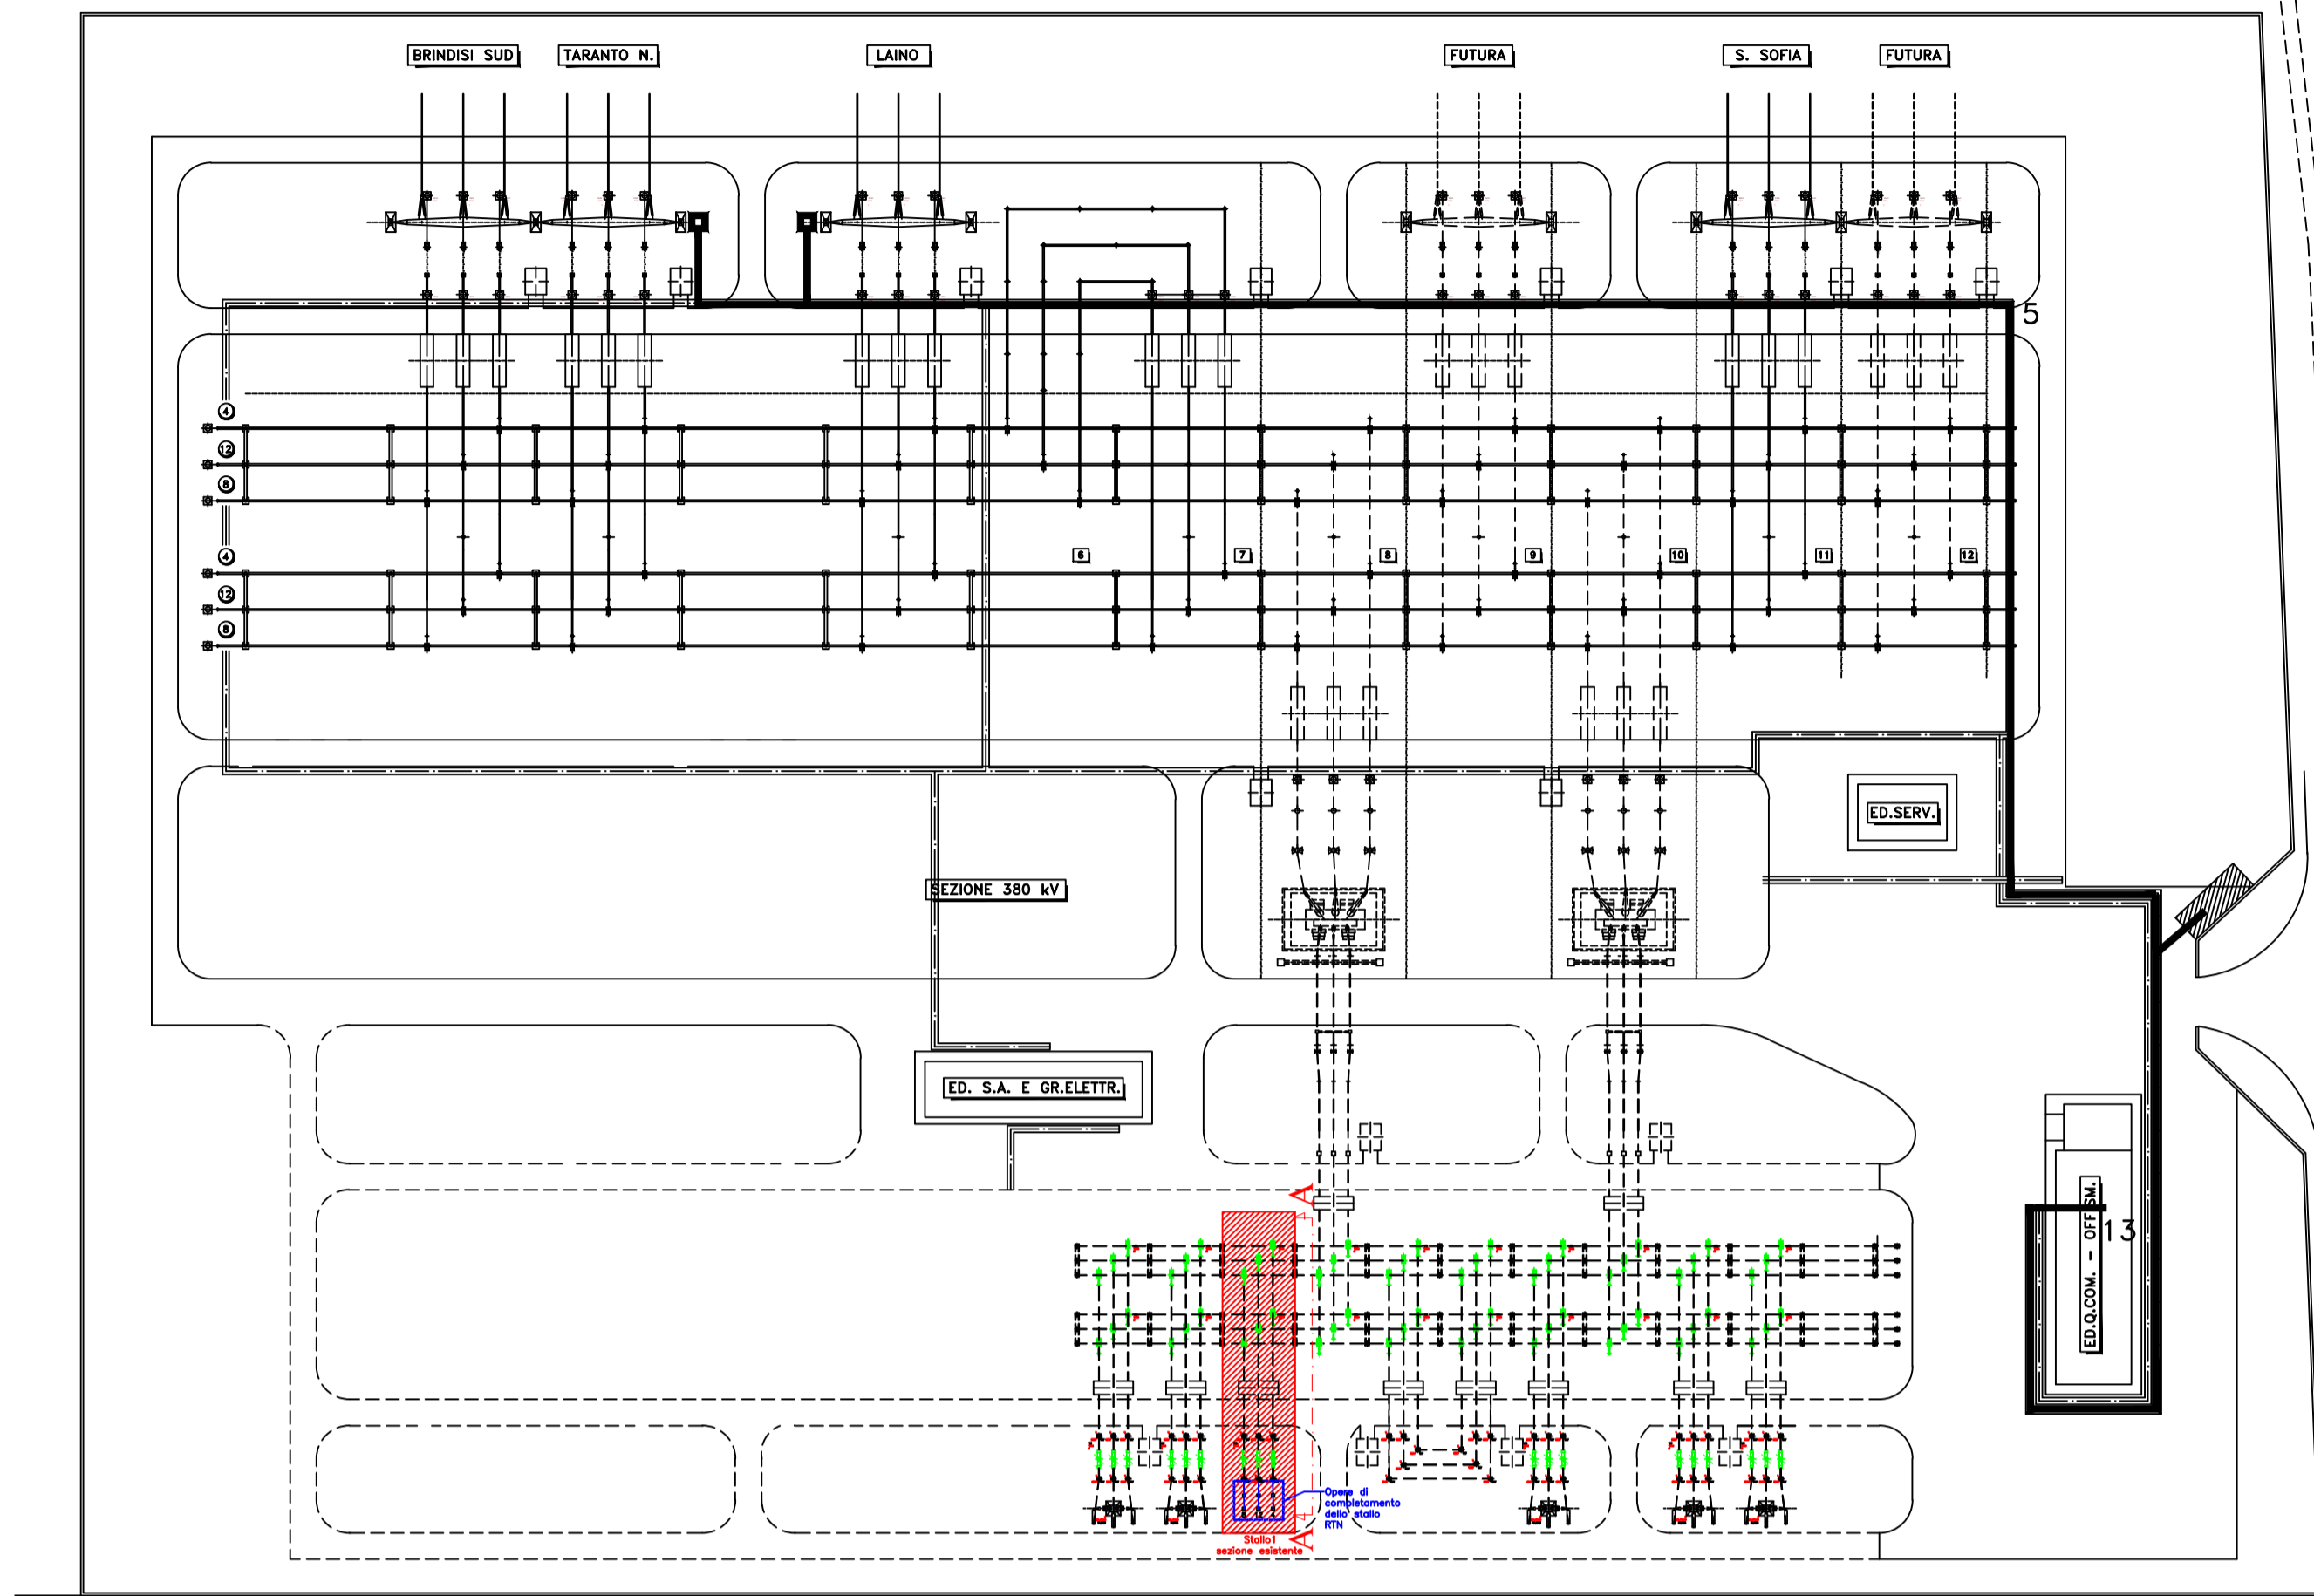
BRINDISI SUD
TARANTO N.
LAINO
FUTURA
S. SOFIA
FUTURA
5
4
12
8
4
12
8
6
7
8
9
10
11
12
ED.SERV.
SEZIONE 380 kV
ED. S.A. E GR.ELETTR.
ED.Q.COM. - OFF.SM.
13
Opere di completamento dello stallo RTN
Stallo1 sezione esistente